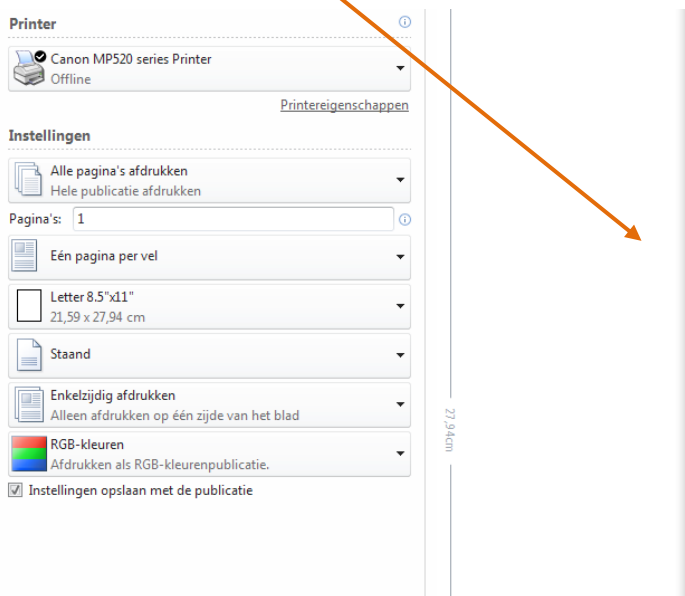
Printer

Canon MP520 series Printer
Offline

Printereigenschappen

Instellingen

Alle pagina's afdrukken
Hele publicatie afdrukken

Pagina's: 1

Eén pagina per vel

Letter 8.5"x11"
21,59 x 27,94 cm

Staand

Enkelzijdig afdrukken
Alleen afdrukken op één zijde van het blad

RGB-kleuren
Afdrukken als RGB-kleurenpublicatie.

☑ Instellingen opslaan met de publicatie

27,94cm